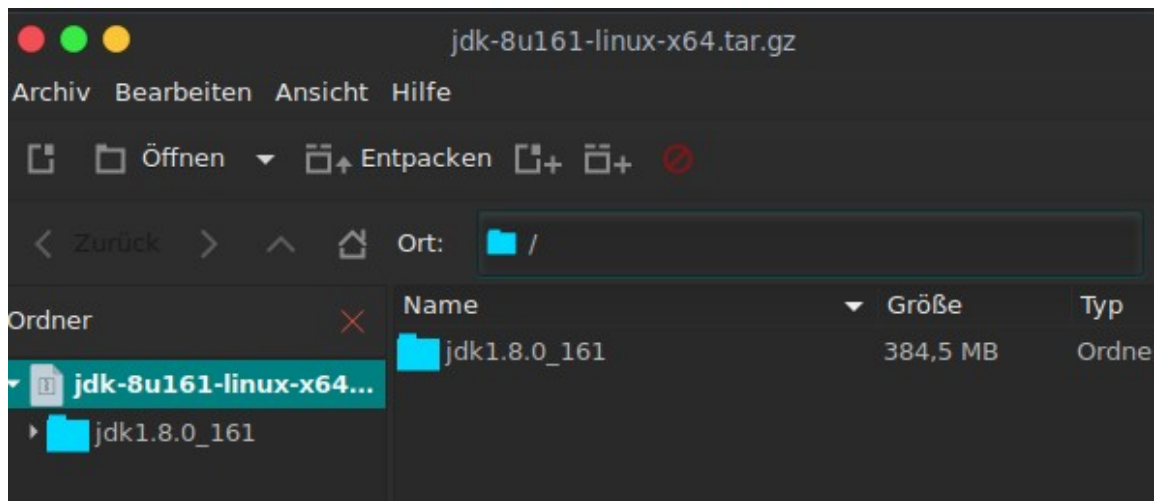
jdk-8u161-linux-x64.tar.gz

Archiv Bearbeiten Ansicht Hilfe

Öffnen Entpacken

Zurück Ort: /

Ordner

jdk-8u161-linux-x64...

jdk1.8.0_161

| Name | Größe | Typ |
|---|---|---|
| jdk1.8.0_161 | 384,5 MB | Ordne |